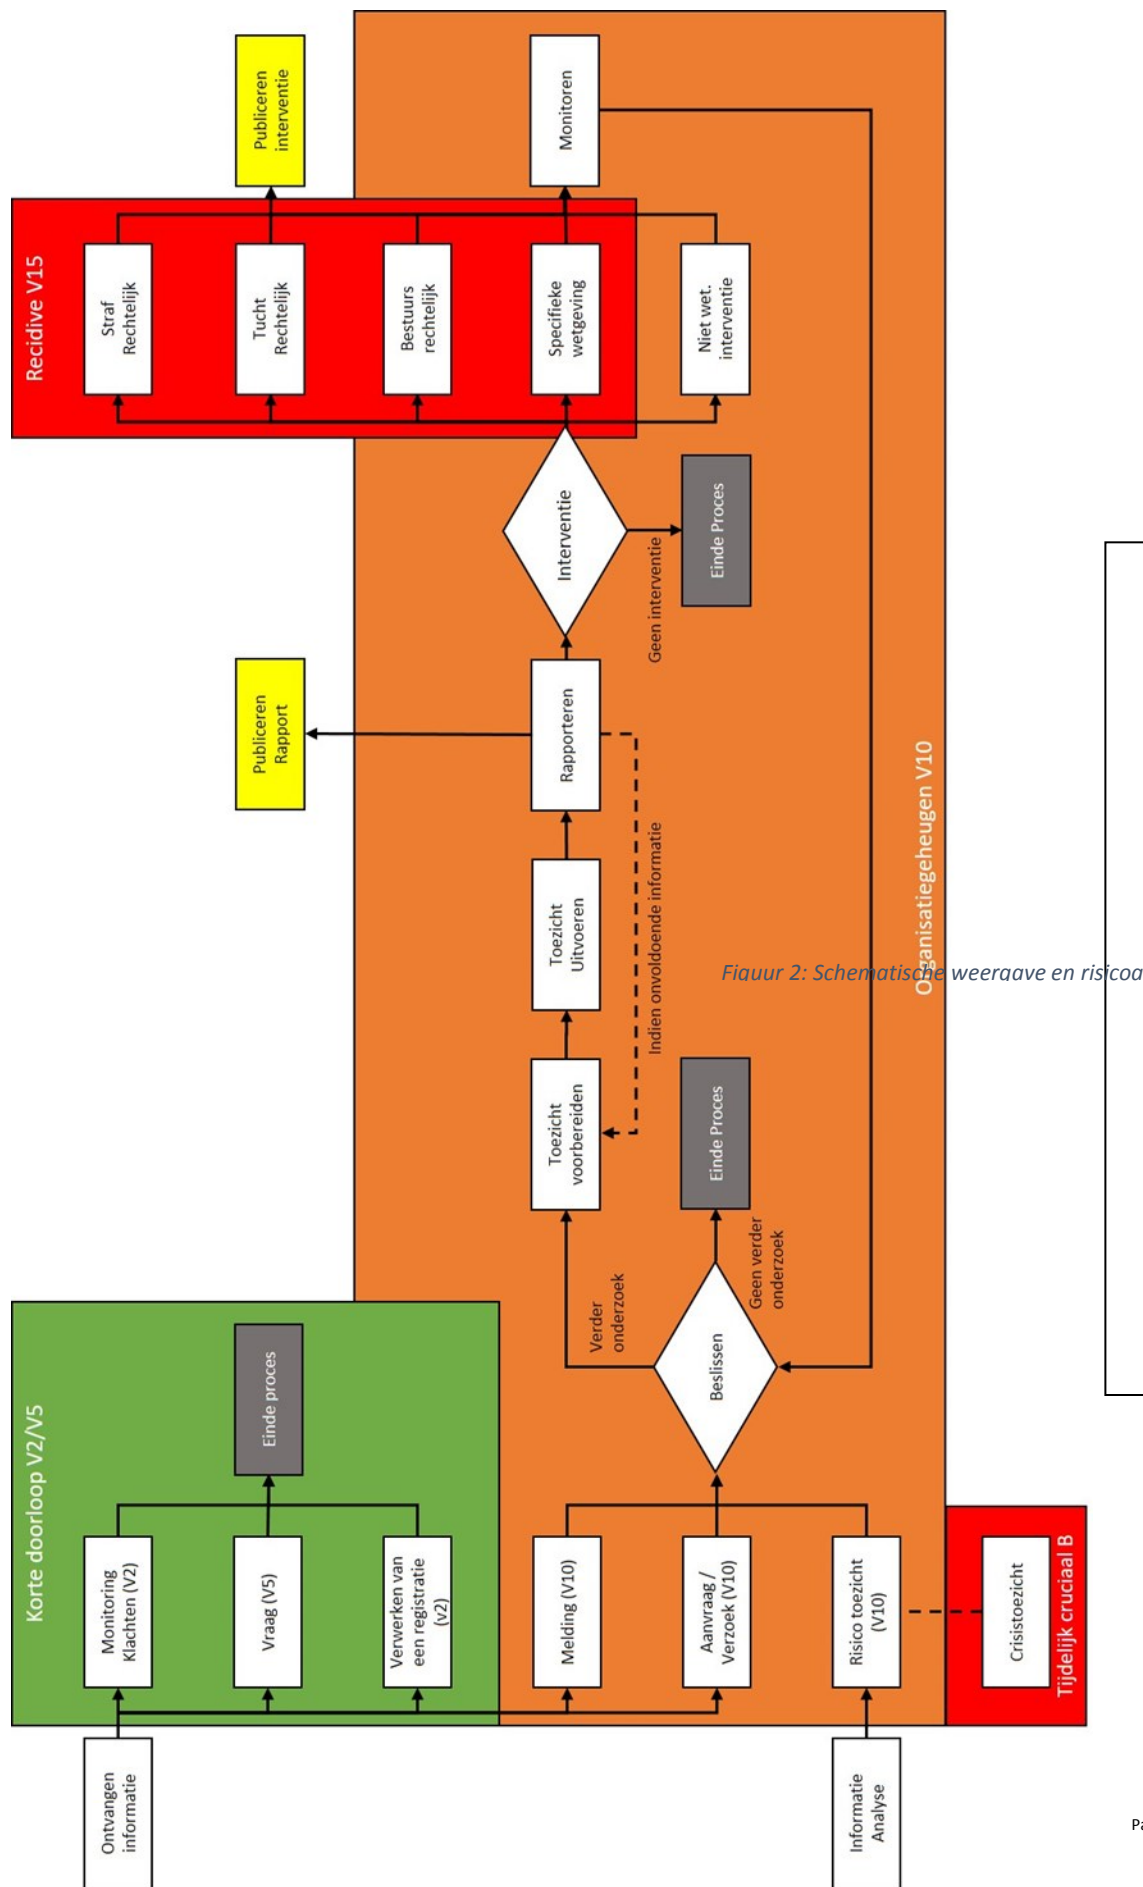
Publiceren interventie

Monitoren

Recidive V15

Straf Rechtelijk

Tucht Rechtelijk

Bestuurs rechtelijk

Specifieke wetgeving

Niet wet. interventie

Interventie

Geen interventie

Einde Proces

Publiceren Rapport

Rapporteren

Indien onvoldoende informatie

Toezicht Uitvoeren

Toezicht voorbereiden

Einde Proces

Organisatiegeheugen V10

Figuur 2: Schematische weergave en risicoa

Verder onderzoek

Geen verder onderzoek

Beslissen

Korte doorloop V2/V5

Einde proces

Monitoring Klachten (V2)

Vraag (V5)

Verwerken van een registratie (v2)

Melding (V10)

Aanvraag / Verzoek (V10)

Risico toezicht (V10)

Tijdelijk cruciaal B

Crisistoezicht

Ontvangen informatie

Informatie Analyse

Pa